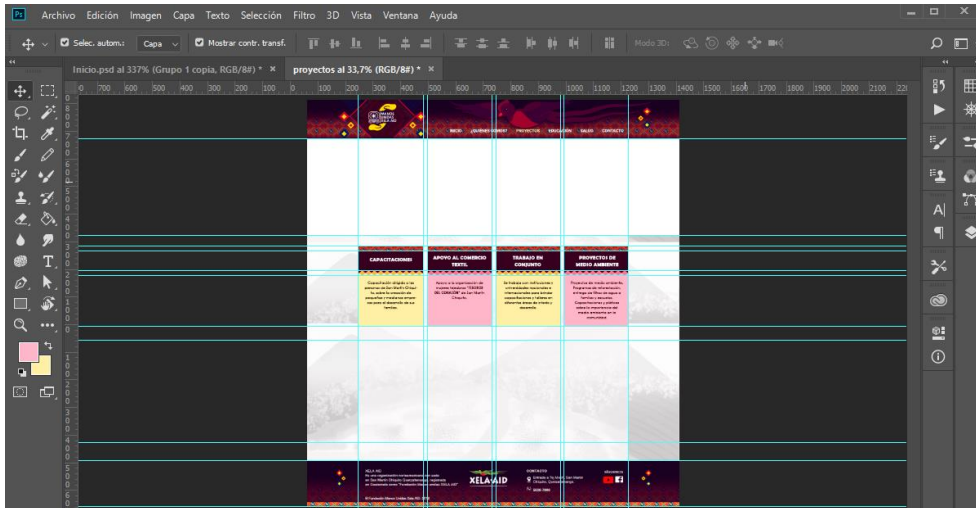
Ps Archivo Edición Imagen Capa Texto Selección Filtro 3D Vista Ventana Ayuda

Selec. autom.: Capa Mostrar contr. transf. Modo 3D:

Inicio.psd al 337% (Grupo 1 copia, RGB/8#) * × proyectos al 33,7% (RGB/8#) * ×

700 600 500 400 300 200 100 0 100 200 300 400 500 600 700 800 900 1000 1100 1200 1300 1400 1500 1600 1700 1800 1900 2000 2100 22

INICIO ¿QUIÉNES SOMOS? PROYECTOS EDUCACIÓN SALUD CONTACTO

CAPACITACIONES

APOYO AL COMERCIO TEXTIL

TRABAJO EN CONJUNTO

PROYECTOS DE MEDIO AMBIENTE

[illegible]

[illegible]

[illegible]

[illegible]

XELA AID

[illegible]

XELA AID

CONTACTO

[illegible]

SÍGUENOS